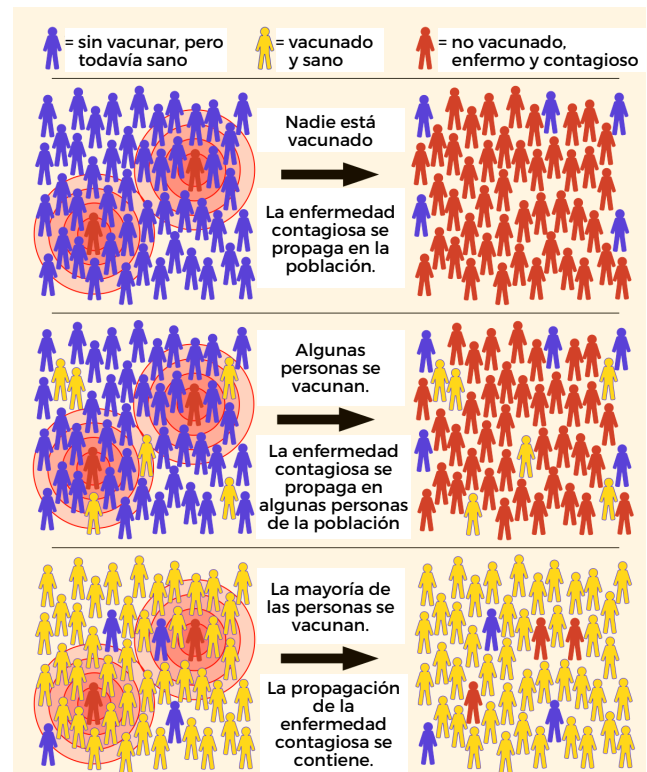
= sin vacunar, pero todavía sano

= vacunado y sano

= no vacunado, enfermo y contagioso

Nadie está vacunado

La enfermedad contagiosa se propaga en la población.

Algunas personas se vacunan.

La enfermedad contagiosa se propaga en algunas personas de la población

La mayoría de las personas se vacunan.

La propagación de la enfermedad contagiosa se contiene.